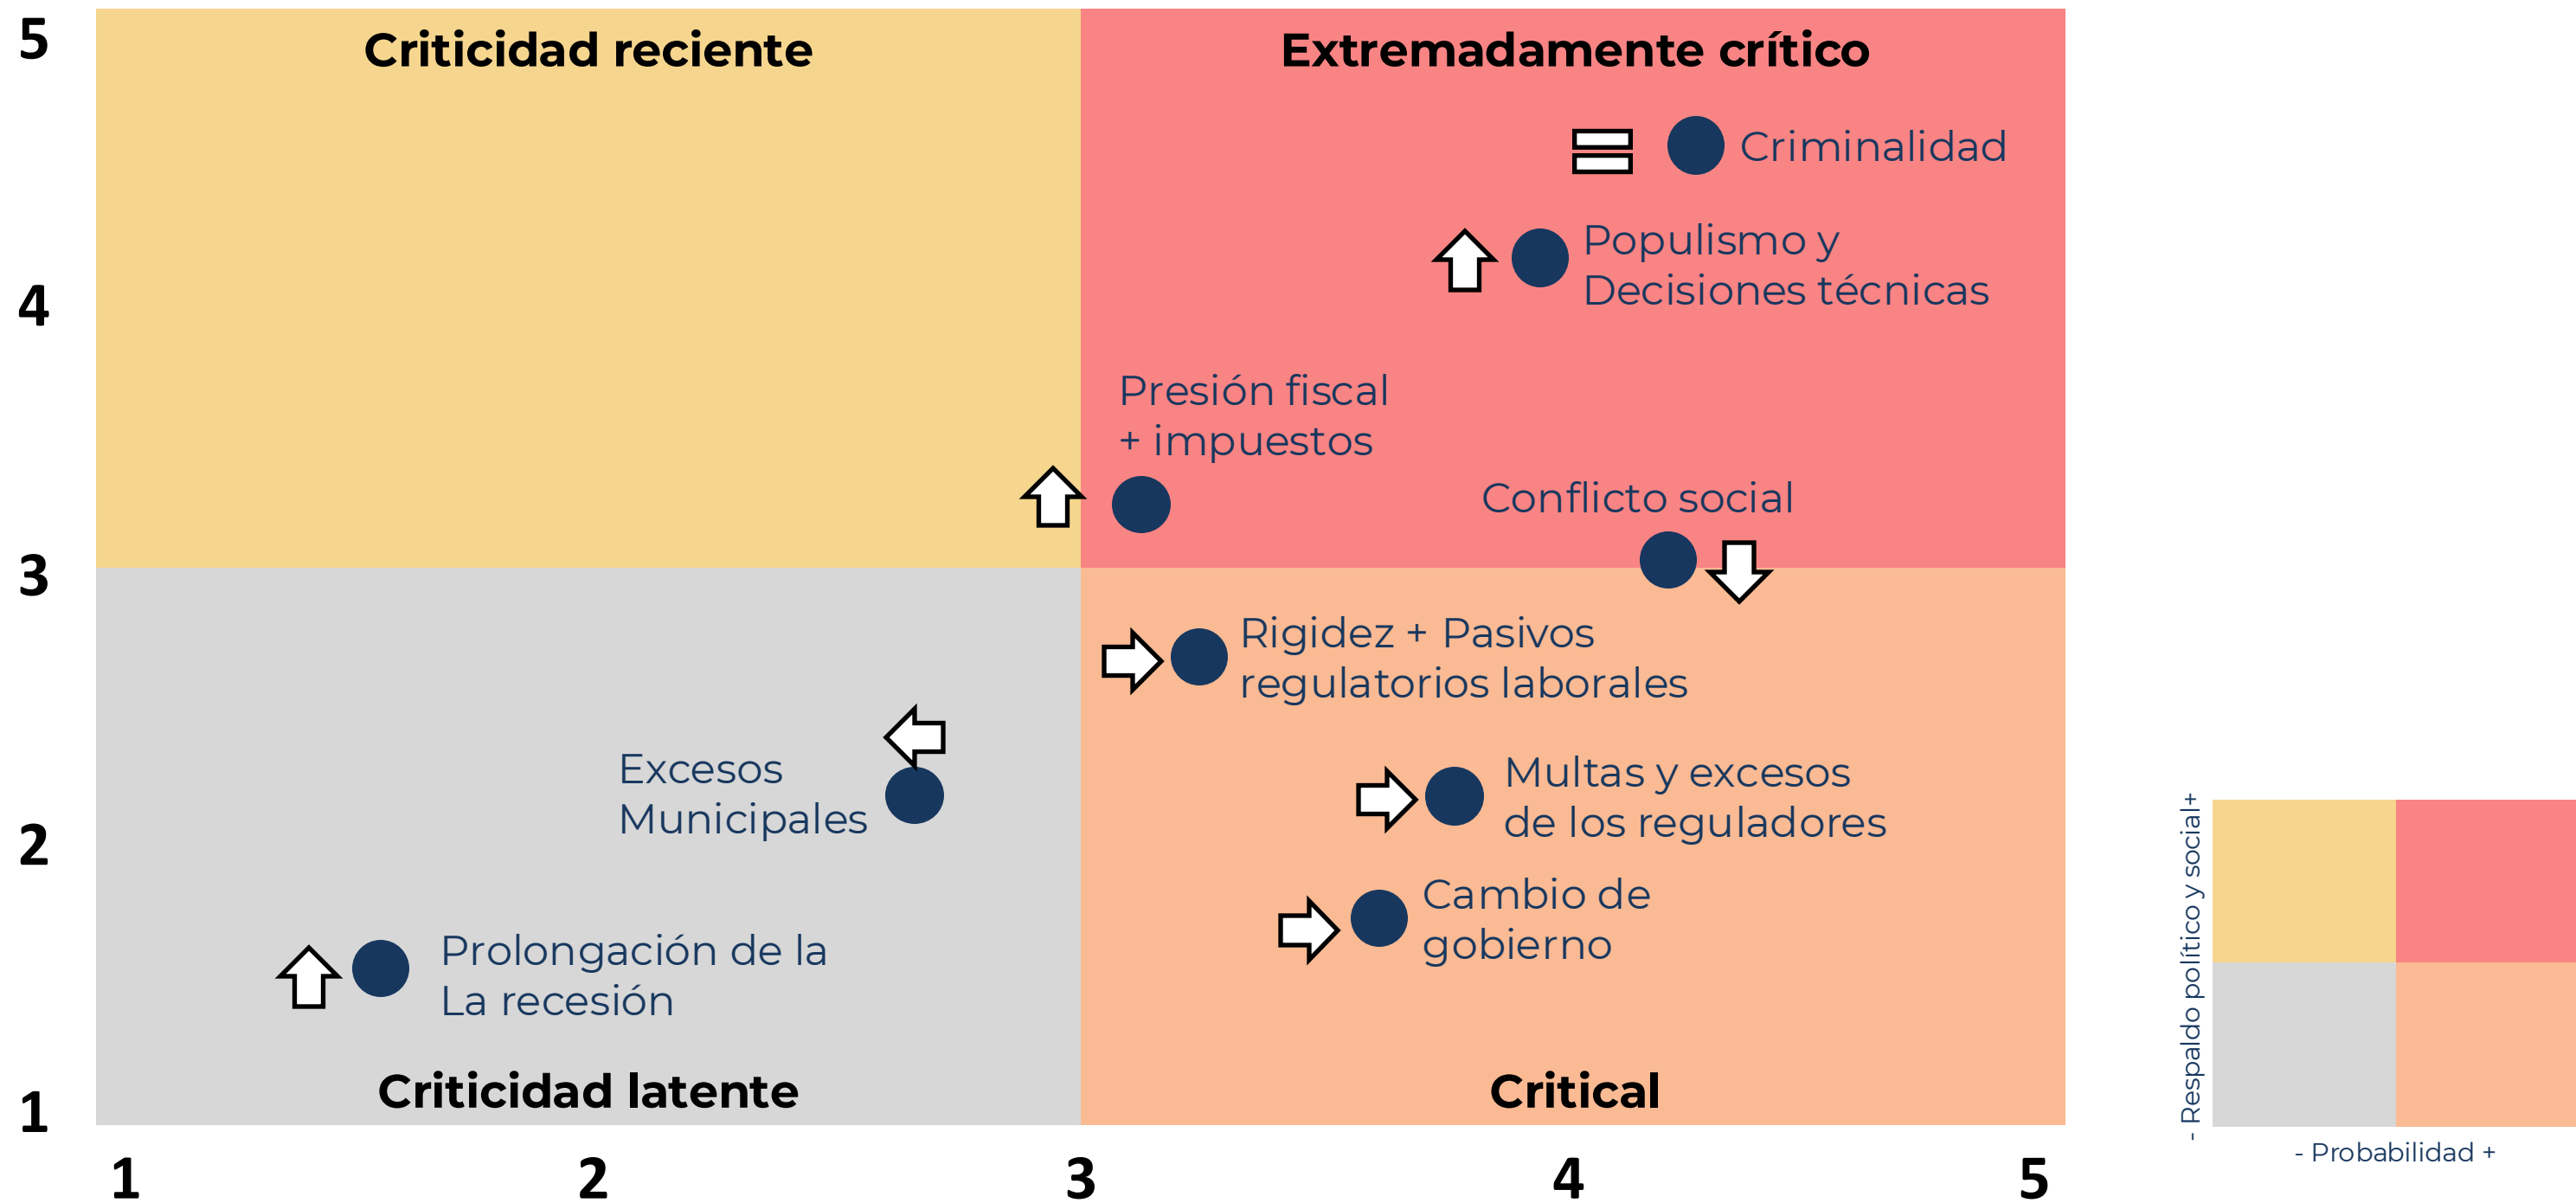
5
4
3
2
1

Criticidad reciente

Extremadamente crítico

Criminalidad

Populismo y Decisiones técnicas

Presión fiscal + impuestos

Conflicto social

Rigidez + Pasivos regulatorios laborales

Excesos Municipales

Multas y excesos de los reguladores

Cambio de gobierno

Prolongación de la La recesión

Criticidad latente

Critical

1
2
3
4
5

- Respaldo político y social+

- Probabilidad +